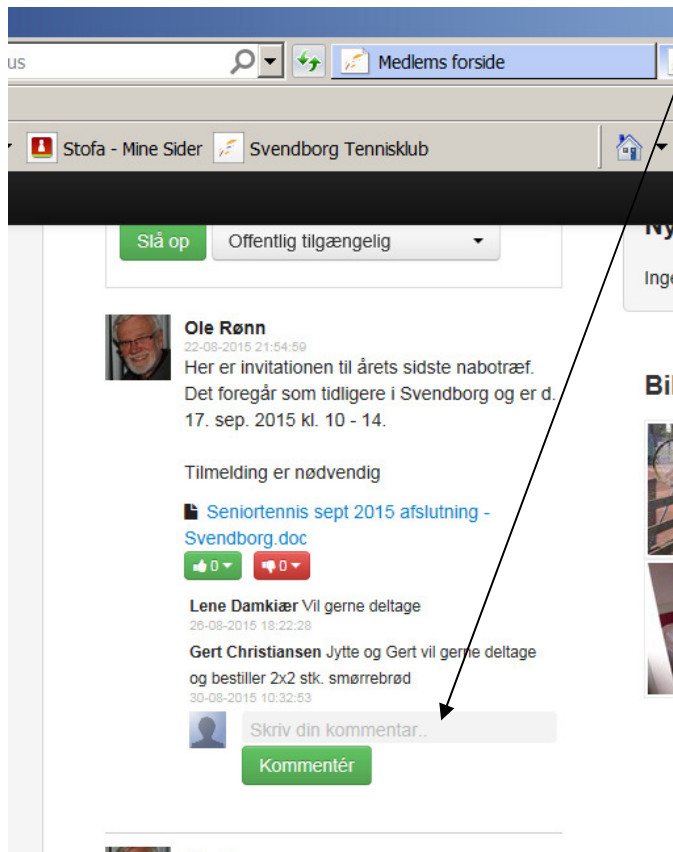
us

Medlems forside

Stofa - Mine Sider

Svendborg Tennisklub

Slå op

Offentlig tilgængelig

Ny

Inge

Ole Rønn
22-08-2015 21:54:59
Her er invitationen til årets sidste nabotræf. Det foregår som tidligere i Svendborg og er d. 17. sep. 2015 kl. 10 - 14.

Tilmelding er nødvendig

Seniortennis sept 2015 afslutning - Svendborg.doc

0 0

Bil

Lene Damkiær Vil gerne deltage
26-08-2015 18:22:28

Gert Christiansen Jytte og Gert vil gerne deltage og bestiller 2x2 stk. smørrebrød
30-08-2015 10:32:53

Skriv din kommentar..

Kommentér